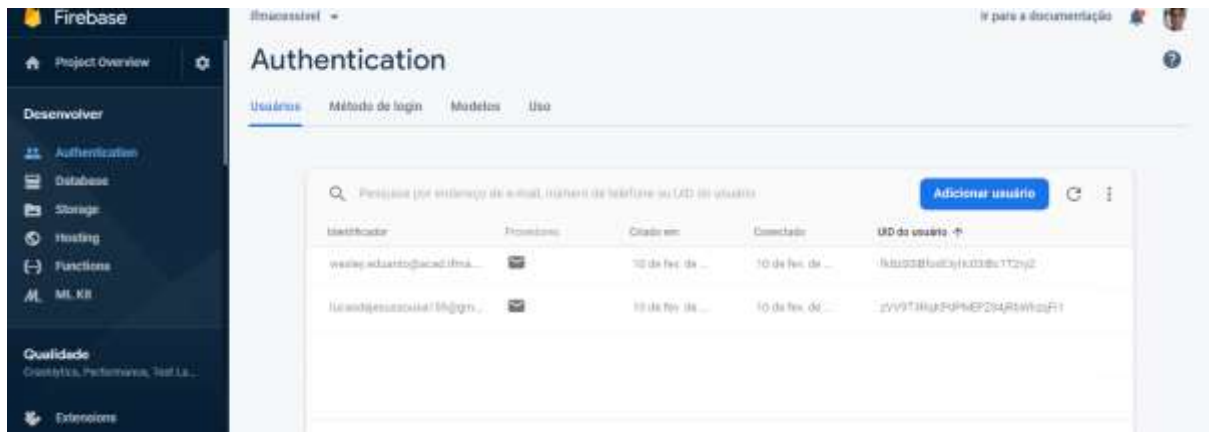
Firebase

Project Overview

Desenvolver

Authentication

Database

Storage

Hosting

Functions

ML Kit

Qualidade

Crashlytics, Performance, Test La...

Extensions

ifmaosstest ▾

Ir para a documentação

Authentication

Usuários

Método de login

Modelos

Uso

Pesquisar por endereço de e-mail, número de telefone ou UID do usuário

Adicionar usuário

| Identificador | Provedores | Criado em | Conectado | UID do usuário ↑ |
|---|---|---|---|---|
| wesley.eduardo@acad.ifma... | ✉ | 10 de fev. de ... | 10 de fev. de ... | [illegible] |
| lucasdejesussousa15@gm... | ✉ | 10 de fev. de ... | 10 de fev. de ... | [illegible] |